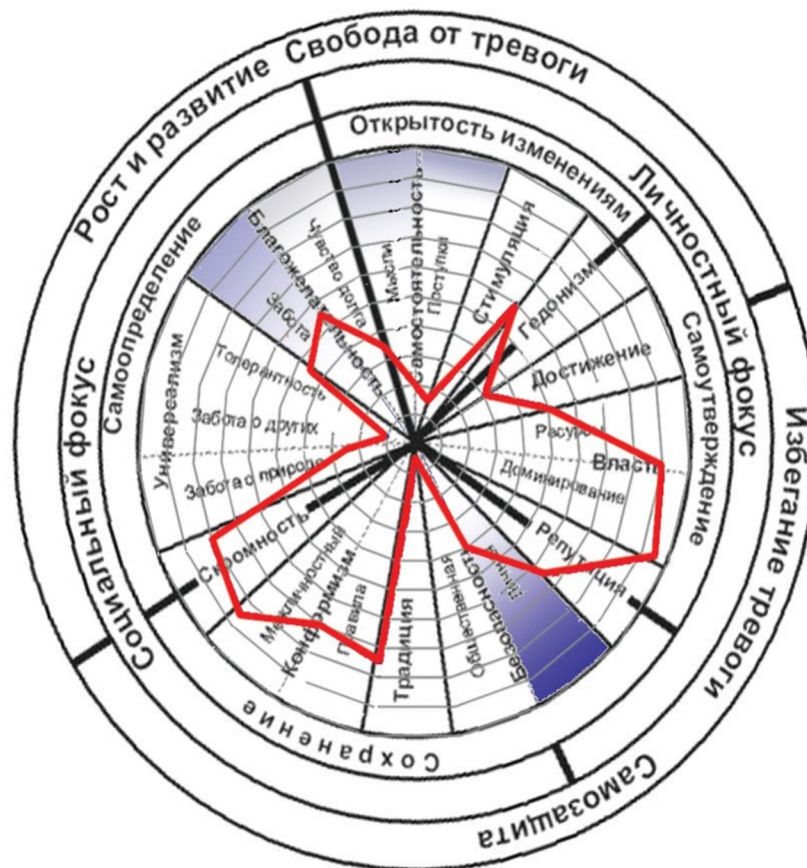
Рост и развитие
Свобода от тревоги
Личностный фокус
Избегание тревоги
Самозащита
Социальный фокус
Открытость изменениям
Самоутверждение
Сохранение
Самоопределение
Самостоятельность
Мысли
Поступки
Стимуляция
Гедонизм
Достижение
Власть
Ресурсы
Доминирование
Репутация
Безопасность
Личная
Общественная
Традиция
Конформизм
Правила
Межличностный
Скромность
Универсализм
Забота о природе
Забота о других
Толерантность
Благожелательность
Забота
Чувство долга